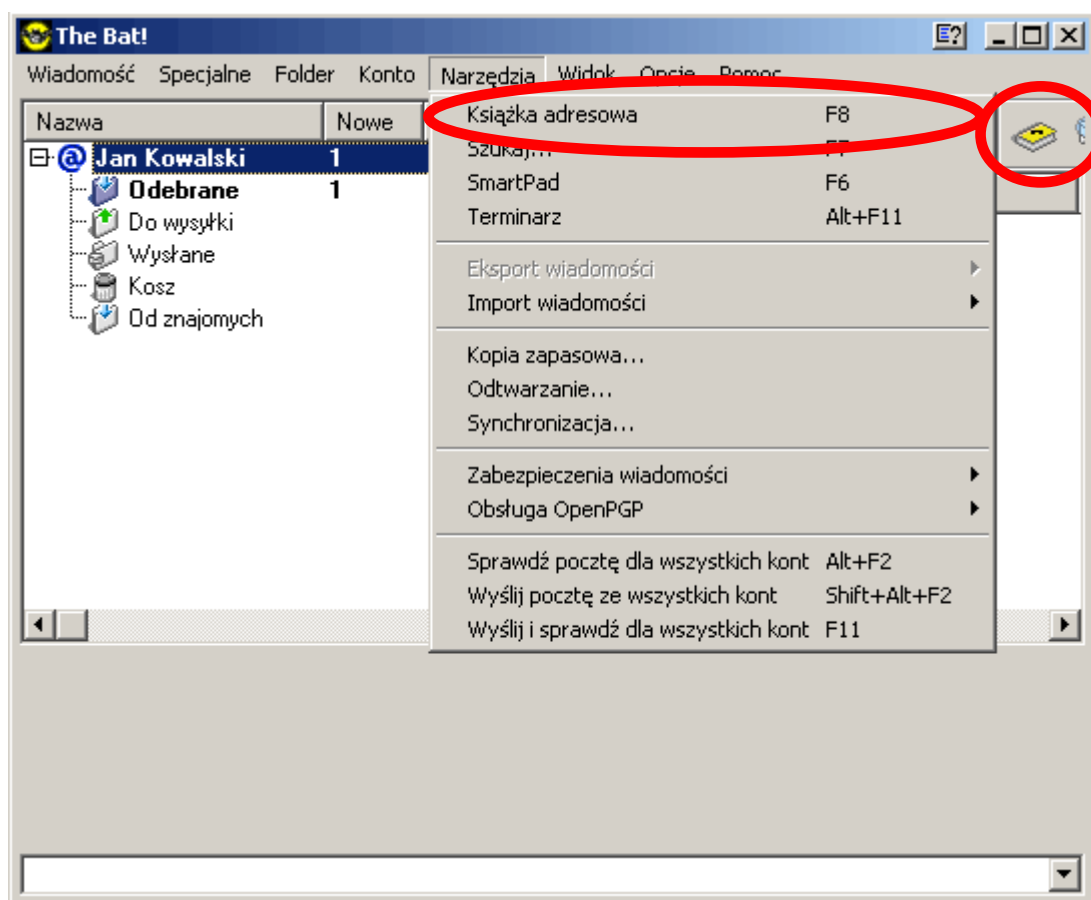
The Bat!

Wiadomość Specjalne Folder Konto Narzędzia Widok Opcje Pomoc

Nazwa Nowe

Jan Kowalski 1
Odebrane 1
Do wysyłki
Wysłane
Kosz
Od znajomych

Książka adresowa F8
Szukaj... F7
SmartPad F6
Terminarz Alt+F11

Eksport wiadomości
Import wiadomości

Kopia zapasowa...
Odtwarzanie...
Synchronizacja...

Zabezpieczenia wiadomości
Obsługa OpenPGP

Sprawdź pocztę dla wszystkich kont Alt+F2
Wyślij pocztę ze wszystkich kont Shift+Alt+F2
Wyślij i sprawdź dla wszystkich kont F11